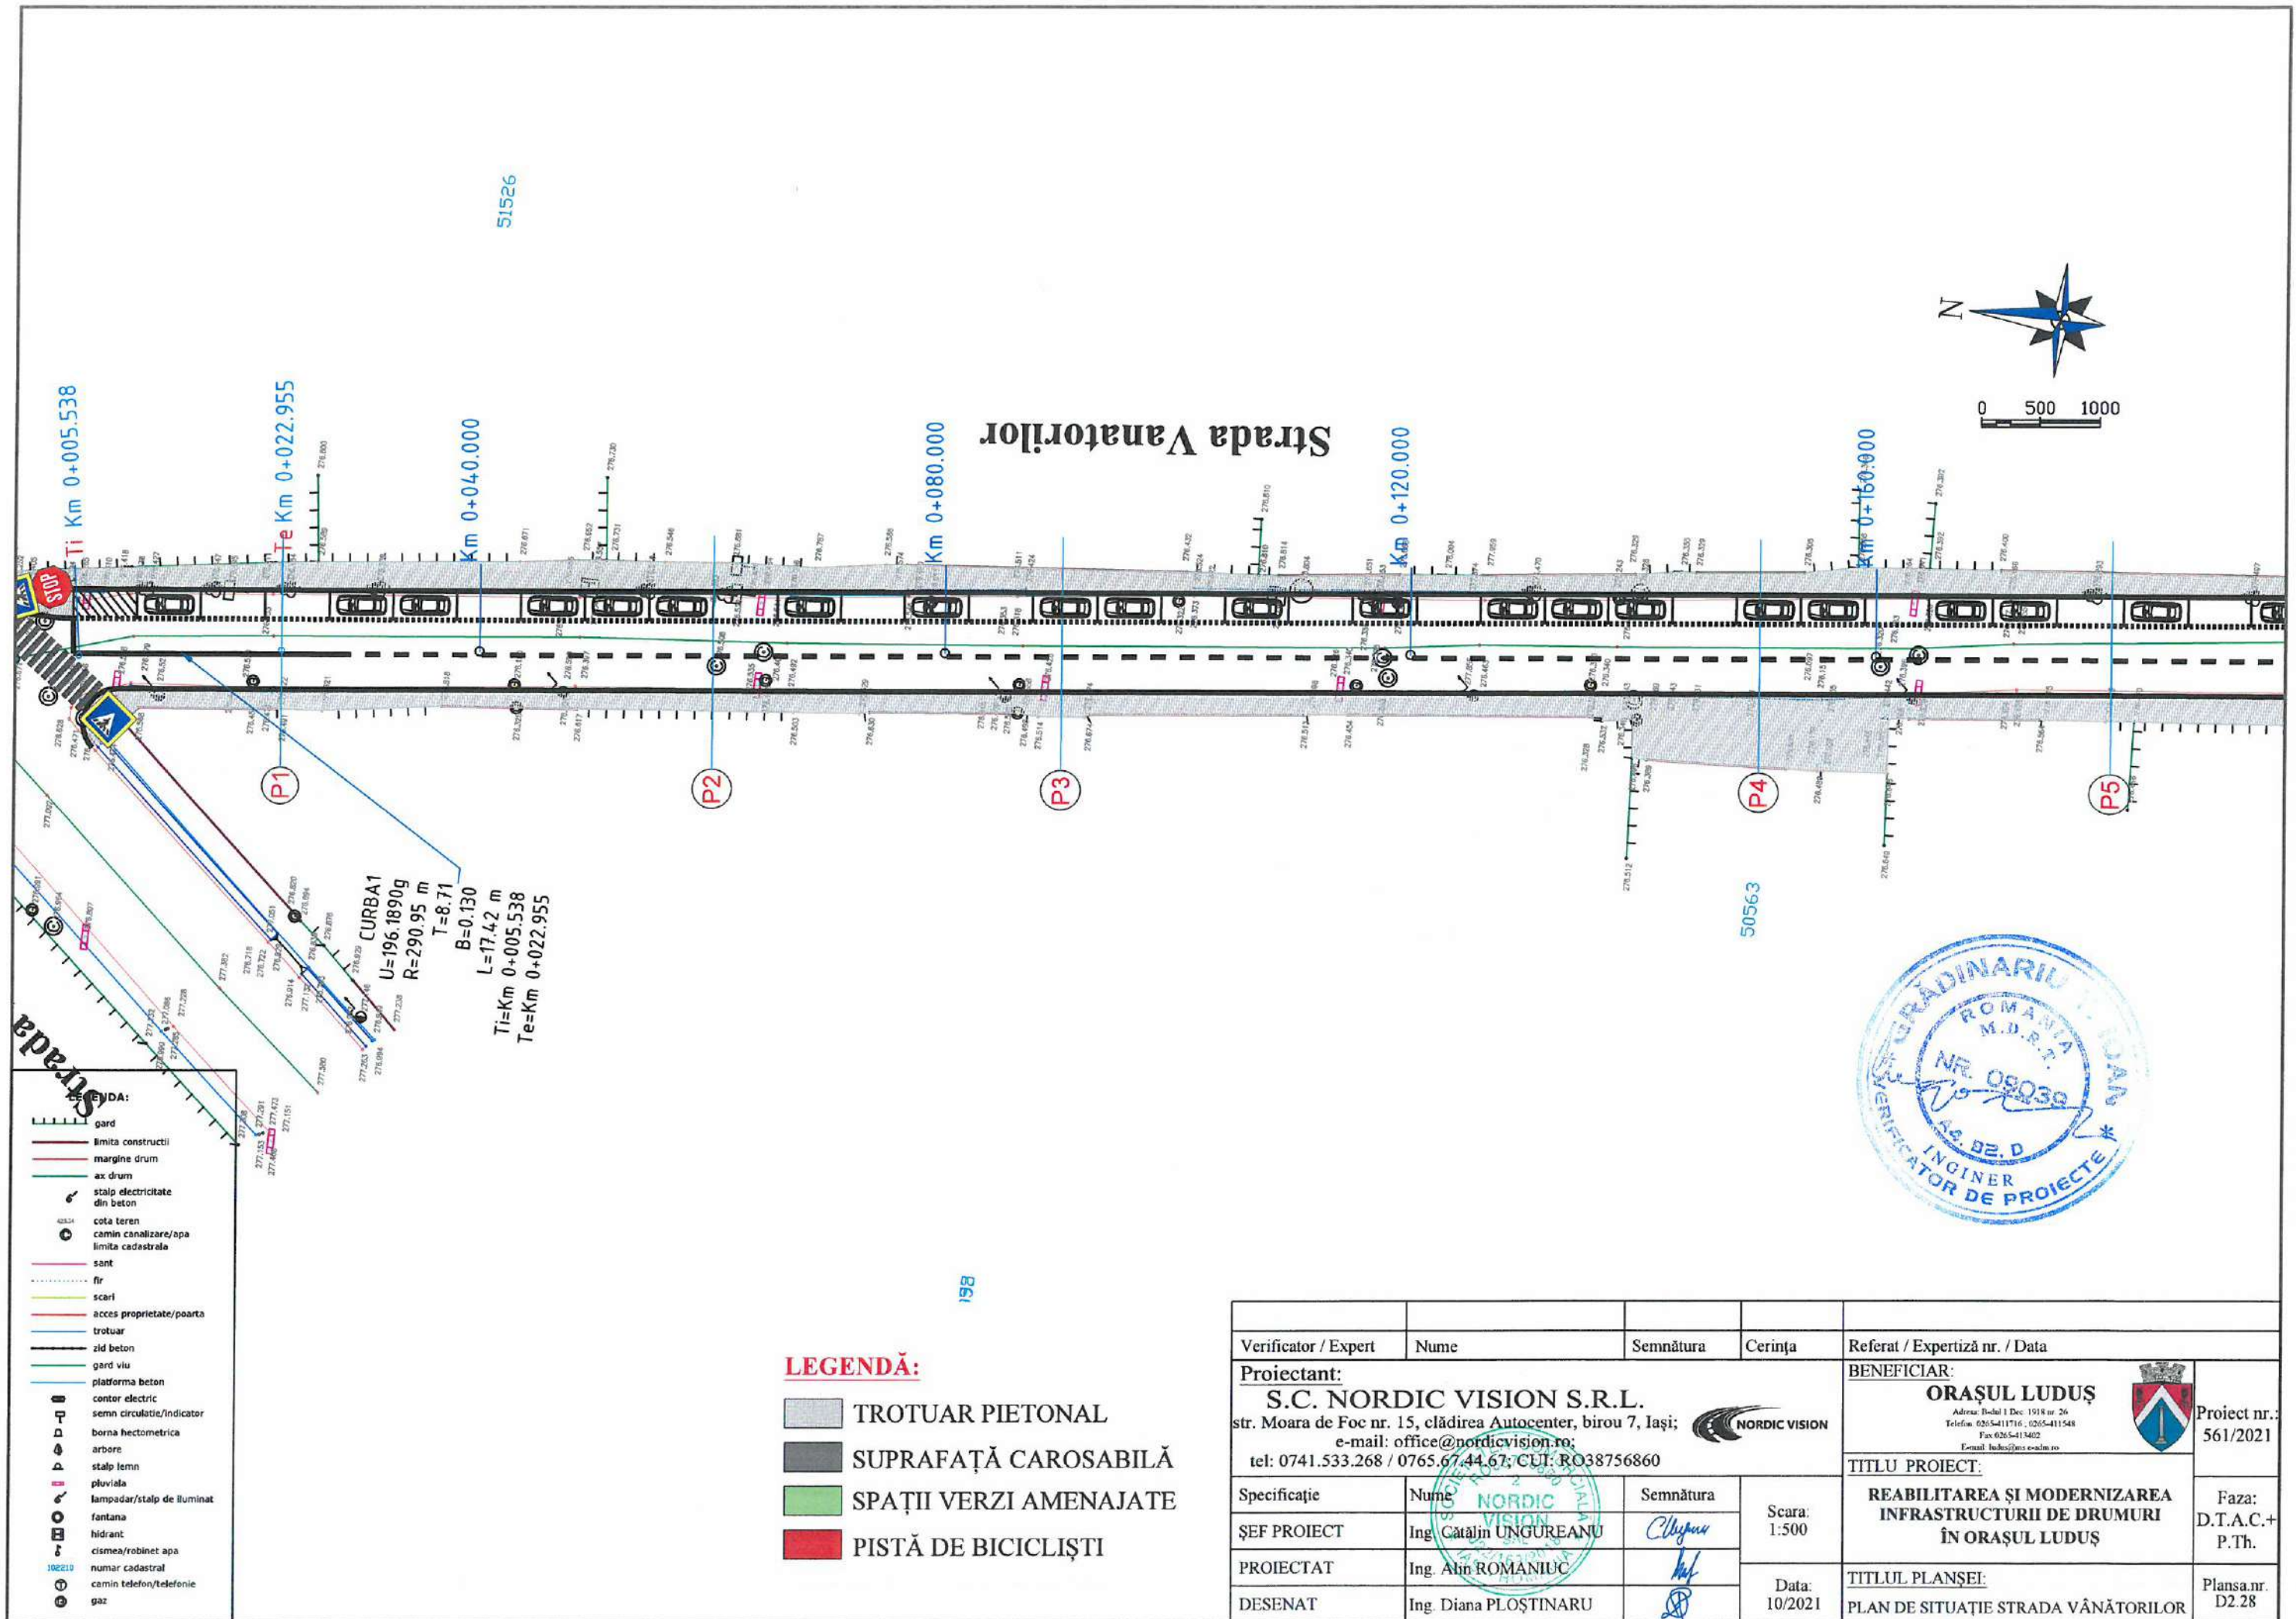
51526

N

0 500 1000

Strada Vanatorilor

Ti Km 0+005.538
Te Km 0+022.955
Km 0+040.000
Km 0+080.000
Km 0+120.000
Km 0+160.000

STOP

P1
P2
P3
P4
P5

CURBA1
U=196.1890g
R=290.95 m
T=8.71
B=0.130
L=17.42 m
Ti=Km 0+005.538
Te=Km 0+022.955

50563

Strada

LEGENDA:
gard
limita constructii
margine drum
ax drum
stalp electricitate din beton
cota teren
camin canalizare/apa
limita cadastrala
sant
fir
scari
acces proprietate/poarta
trotuar
zid beton
gard viu
platforma beton
contor electric
semn circulatie/indicator
borna hectometrica
arbore
stalp lemn
pluviala
lampadar/stalp de iluminat
fantana
hidrant
cismea/robinet apa
numar cadastral
camin telefon/telefonie
gaz

198

LEGENDĂ:
TROTUAR PIETONAL
SUPRAFAȚĂ CAROSABILĂ
SPAȚII VERZI AMENAJATE
PISTĂ DE BICICLIȘTI

GRĂDINARIU IOAN
ROMANIA M.D.R.T.
NR. 09030
A4, B2, D
INGINER VERIFICATOR DE PROIECTE

| Verificator / Expert | Nume | Semnătura | Cerința | Referat / Expertiză nr. / Data | |
|---|---|---|---|---|---|
| Proiectant: S.C. NORDIC VISION S.R.L. str. Moara de Foc nr. 15, clădirea Autocenter, birou 7, Iași; e-mail: office@nordicvision.ro; tel: 0741.533.268 / 0765.67.44.67; CUI: RO38756860 NORDIC VISION | | | | BENEFICIAR: ORAȘUL LUDUȘ Adresa: B-dul 1 Dec. 1918 nr. 26 Telefon: 0265-411716 ; 0265-411548 Fax 0265-413402 E-mail: ludus@ms.e-adm.ro | Proiect nr.: 561/2021 |
| Specificație | Nume | Semnătura | Scara: 1:500 | TITLU PROIECT: REABILITAREA ȘI MODERNIZAREA INFRASTRUCTURII DE DRUMURI ÎN ORAȘUL LUDUȘ | Faza: D.T.A.C.+ P.Th. |
| ȘEF PROIECT | Ing. Cătălin UNGUREANU | | | | |
| PROIECTAT | Ing. Alin ROMANIUC | | Data: 10/2021 | TITLUL PLANȘEI: PLAN DE SITUAȚIE STRADA VÂNĂTORILOR | Plansa.nr. D2.28 |
| DESENAT | Ing. Diana PLOȘTINARU | | | | |

NORDIC VISION